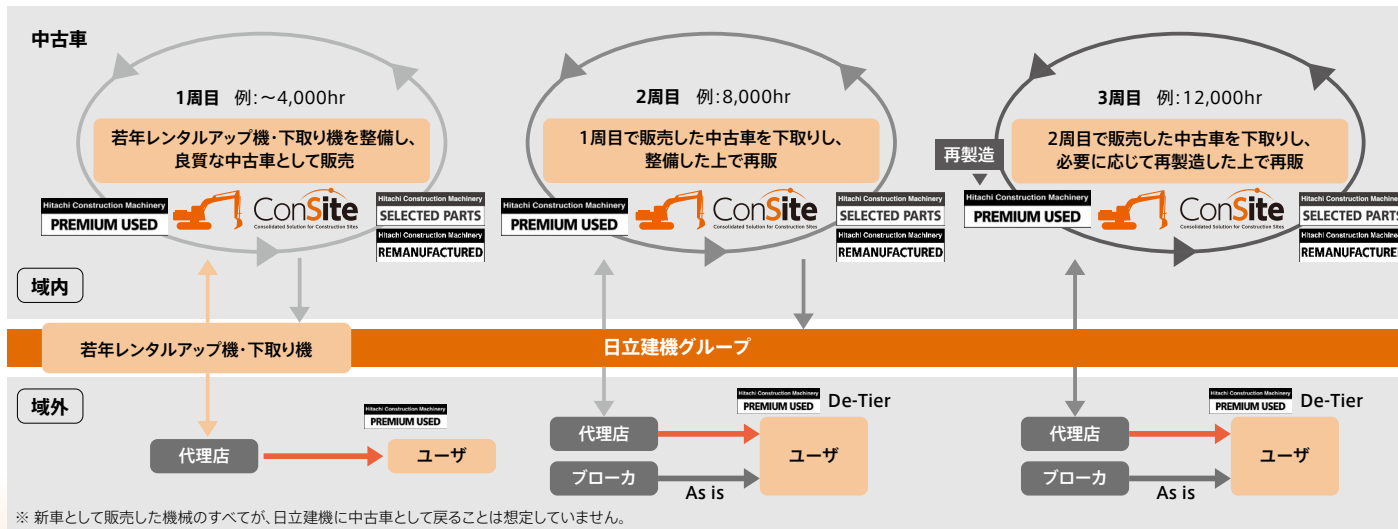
中古車

1周目 例:～4,000hr

若年レンタルアップ機・下取り機を整備し、良質な中古車として販売

Hitachi Construction Machinery PREMIUM USED

ConSite Consolidated Solution for Construction Sites

Hitachi Construction Machinery SELECTED PARTS

Hitachi Construction Machinery REMANUFACTURED

2周目 例:8,000hr

1周目で販売した中古車を下取りし、整備した上で再販

Hitachi Construction Machinery PREMIUM USED

ConSite Consolidated Solution for Construction Sites

Hitachi Construction Machinery SELECTED PARTS

Hitachi Construction Machinery REMANUFACTURED

3周目 例:12,000hr

再製造

2周目で販売した中古車を下取りし、必要に応じて再製造した上で再販

Hitachi Construction Machinery PREMIUM USED

ConSite Consolidated Solution for Construction Sites

Hitachi Construction Machinery SELECTED PARTS

Hitachi Construction Machinery REMANUFACTURED

域内

若年レンタルアップ機・下取り機

日立建機グループ

域外

Hitachi Construction Machinery PREMIUM USED

代理店

ユーザ

Hitachi Construction Machinery PREMIUM USED De-Tier

代理店

ユーザ

ブローカ

As is

Hitachi Construction Machinery PREMIUM USED De-Tier

代理店

ユーザ

ブローカ

As is

※ 新車として販売した機械のすべてが、日立建機に中古車として戻ることは想定していません。